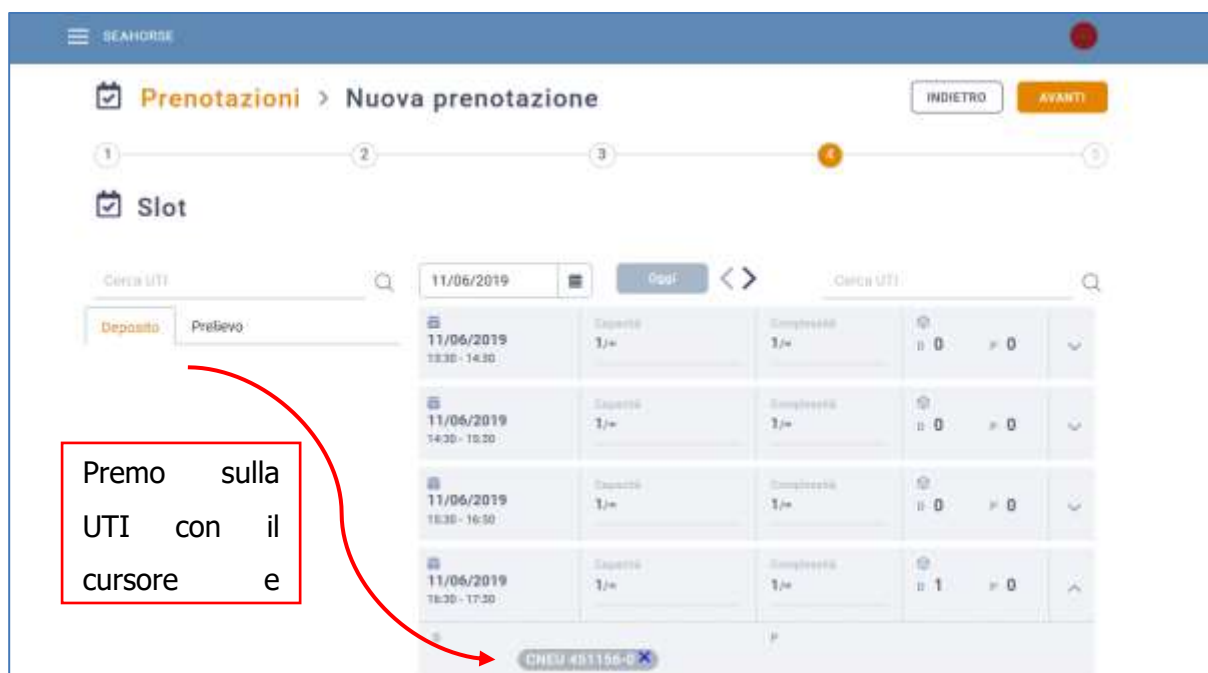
SEAHORSE

Prenotazioni > Nuova prenotazione

INDIETRO AVANTI

1 2 3 4 5

Slot

Cerca UTI

Deposito Prelievo

11/06/2019

Oggi

Cerca UTI

11/06/2019
13:30 - 14:30
Capacità
1/∞
Complessità
1/∞
D 0 P 0

11/06/2019
14:30 - 15:30
Capacità
1/∞
Complessità
1/∞
D 0 P 0

11/06/2019
15:30 - 16:30
Capacità
1/∞
Complessità
1/∞
D 0 P 0

11/06/2019
16:30 - 17:30
Capacità
1/∞
Complessità
1/∞
D 1 P 0

D P

CNEU 451155-0

Premo sulla UTI con il cursore e